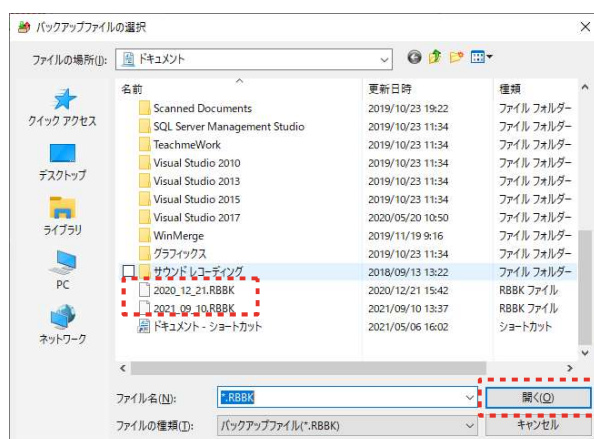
バックアップファイルの選択

ファイルの場所(I): ドキュメント

クイック アクセス
デスクトップ
ライブラリ
PC
ネットワーク

| 名前 | 更新日時 | 種類 |
|---|---|---|
| Scanned Documents | 2019/10/23 19:22 | ファイル フォルダー |
| SQL Server Management Studio | 2019/10/23 11:34 | ファイル フォルダー |
| TeachmeWork | 2019/10/23 11:34 | ファイル フォルダー |
| Visual Studio 2010 | 2019/10/23 11:34 | ファイル フォルダー |
| Visual Studio 2013 | 2019/10/23 11:34 | ファイル フォルダー |
| Visual Studio 2015 | 2019/10/23 11:34 | ファイル フォルダー |
| Visual Studio 2017 | 2020/05/20 10:50 | ファイル フォルダー |
| WinMerge | 2019/11/19 9:16 | ファイル フォルダー |
| グラフィックス | 2019/10/23 11:34 | ファイル フォルダー |
| サウンド レコーディング | 2018/09/13 13:22 | ファイル フォルダー |
| 2020_12_21.RBBK | 2020/12/21 15:42 | RBBK ファイル |
| 2021_09_10.RBBK | 2021/09/10 13:37 | RBBK ファイル |
| ドキュメント - ショートカット | 2021/05/06 16:02 | ショートカット |

ファイル名(N): *.RBBK
開く(O)
ファイルの種類(T): バックアップファイル(*.RBBK)
キャンセル